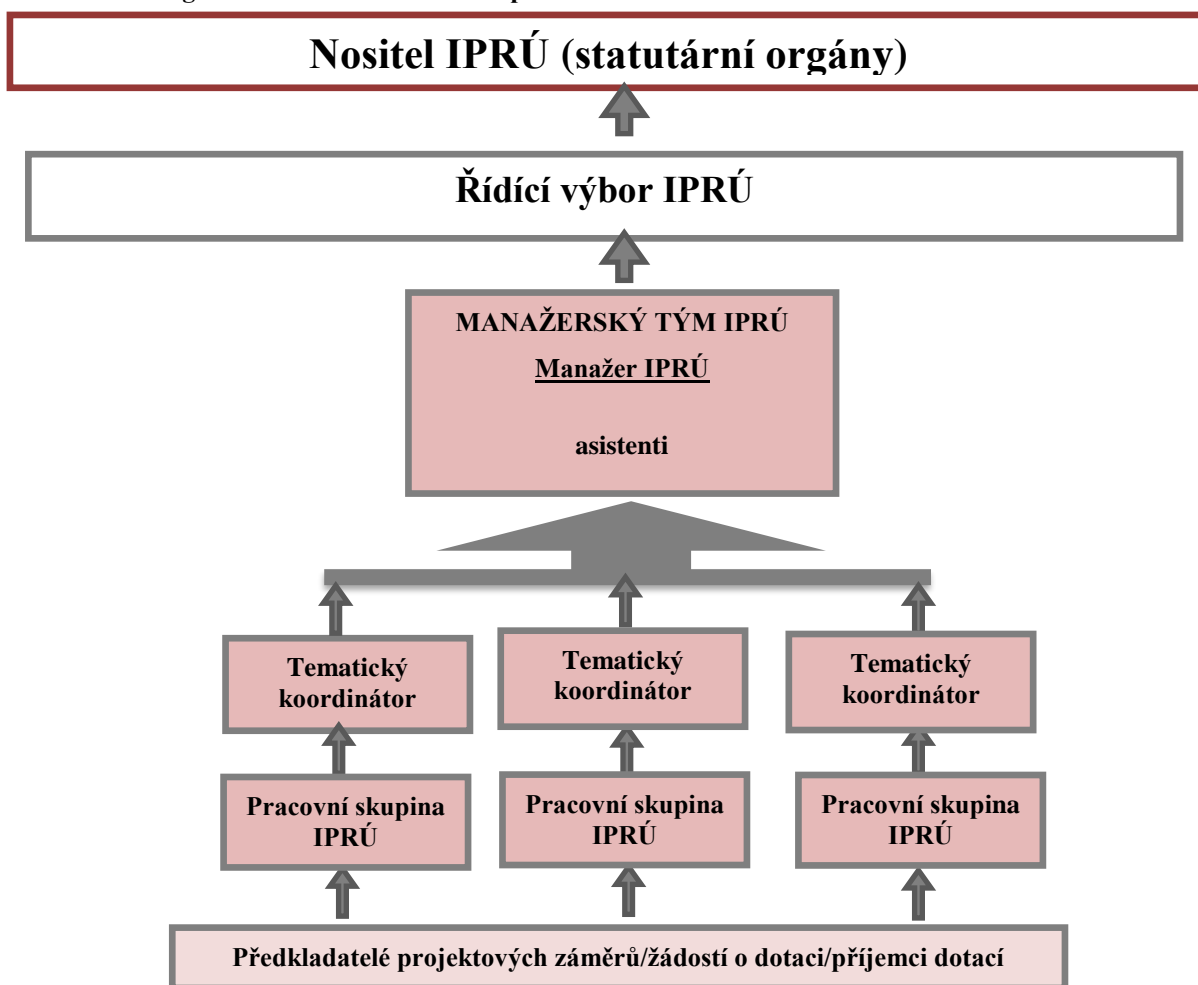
Nositel IPRÚ (statutární orgány)

Řídící výbor IPRÚ

MANAŽERSKÝ TÝM IPRÚ
Manažer IPRÚ
asistenti

Tematický koordinátor

Tematický koordinátor

Tematický koordinátor

Pracovní skupina IPRÚ

Pracovní skupina IPRÚ

Pracovní skupina IPRÚ

Předkladatelé projektových záměrů/žádostí o dotaci/příjemci dotací